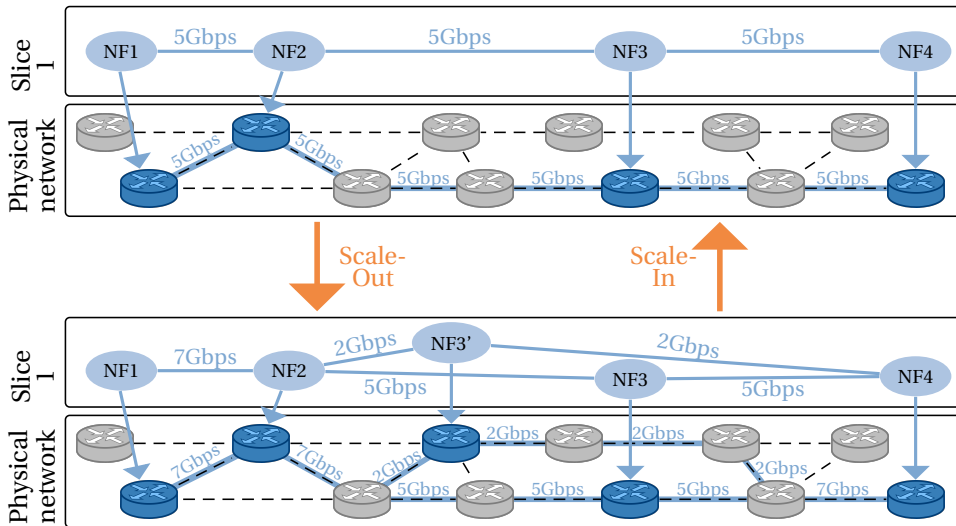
Slice 1

NF1 5Gbps NF2 5Gbps NF3 5Gbps NF4

Physical network

5Gbps 5Gbps 5Gbps 5Gbps 5Gbps 5Gbps

Scale-Out

Scale-In

Slice 1

NF1 7Gbps NF2 2Gbps NF3' 2Gbps 5Gbps NF3 5Gbps NF4

Physical network

7Gbps 7Gbps 2Gbps 2Gbps 2Gbps 2Gbps 5Gbps 5Gbps 5Gbps 7Gbps